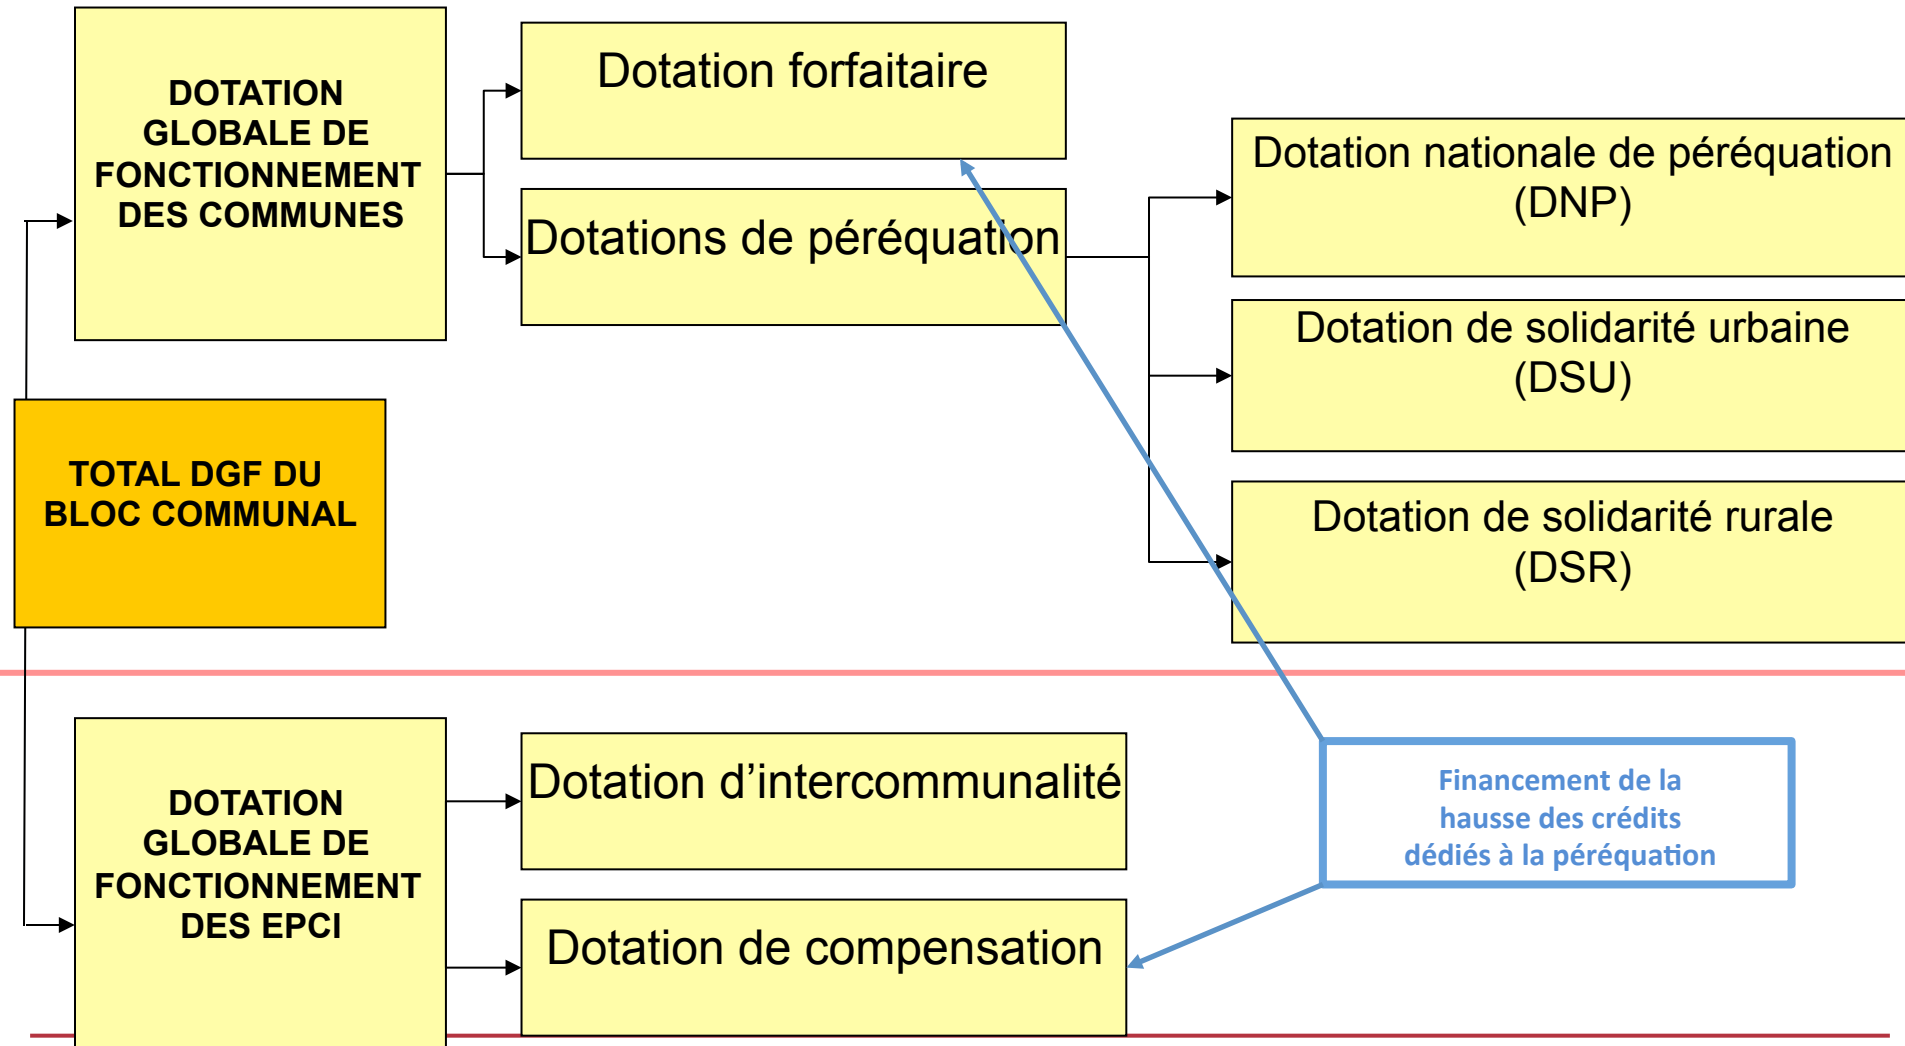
DOTATION GLOBALE DE FONCTIONNEMENT DES COMMUNES

Dotation forfaitaire

Dotations de péréquation

Dotation nationale de péréquation (DNP)

Dotation de solidarité urbaine (DSU)

Dotation de solidarité rurale (DSR)

TOTAL DGF DU BLOC COMMUNAL

DOTATION GLOBALE DE FONCTIONNEMENT DES EPCI

Dotation d'intercommunalité

Dotation de compensation

Financement de la hausse des crédits dédiés à la péréquation